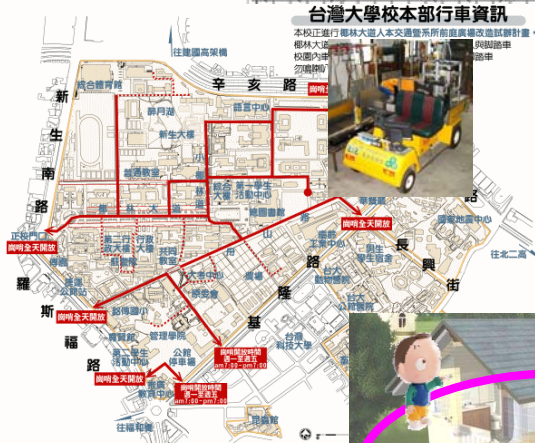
台灣大學校本部行車資訊

本校正進行椰林大道人本交通暨系所前庭廣場改造試辦計畫，椰林大道

校園內
勿騎

往建國高架橋

辛亥路

新生南路

羅斯福路

長興街

基隆路

崗哨全天開放

崗哨全天開放

崗哨全天開放

崗哨全天開放

崗哨全天開放

崗哨開放時間
週一至週五
am7:00~pm7:00

崗哨開放時間
週一至週五
am7:00~pm7:00

正校門

綜合體育館

醉月湖

新生大樓

普通教室

總圖書館

椰林大道

舟山路

管理學院

公館停車場

第一學生活動中心

共同教室

大一女中心

男一舍

男三舍

台大醫院

台北二高

往台北二高

往福和橋